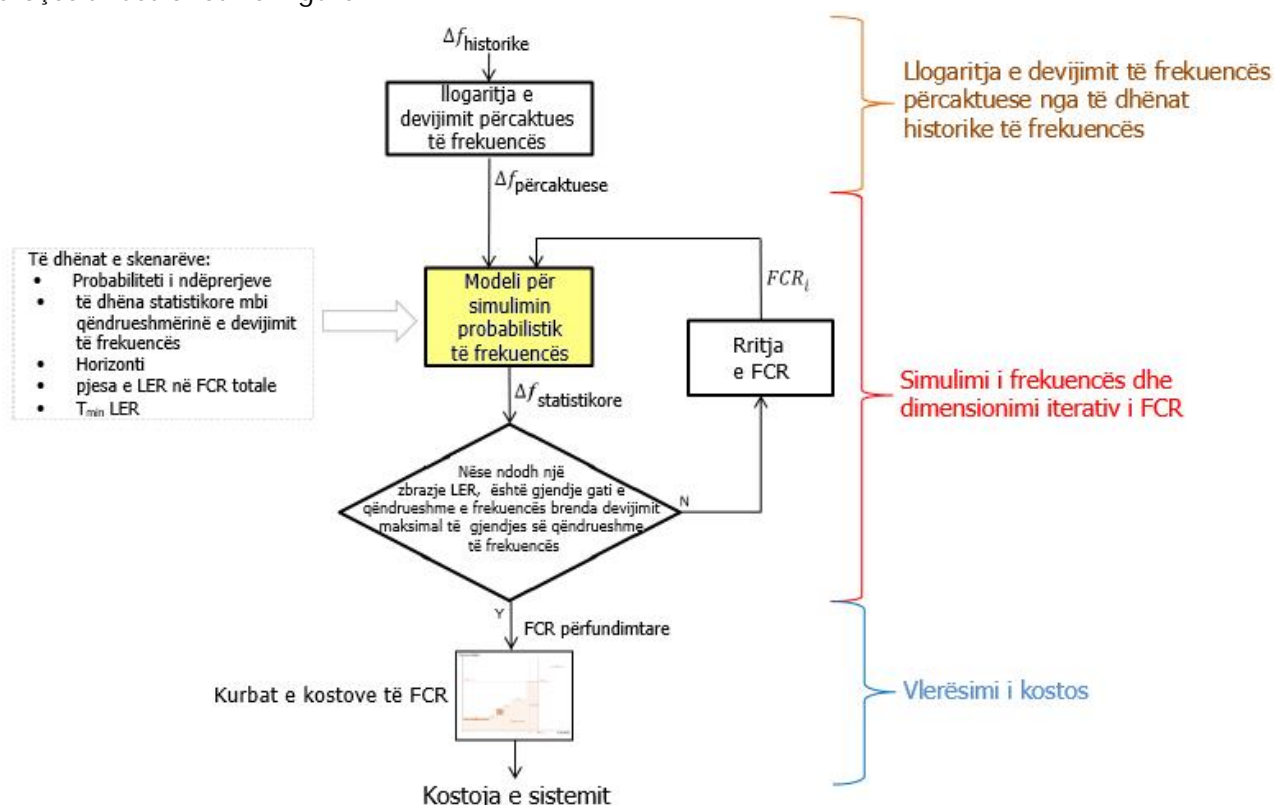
$\Delta f_{\text{historike}}$

Llogaritja e devijimit përcaktues të frekuencës

$\Delta f_{\text{përcaktuese}}$

Të dhënat e skenarëve:
- Probabiliteti i ndëprerjeve
- të dhëna statistikore mbi qëndrueshmërinë e devijimit të frekuencës
- Horizonti
- pjesa e LER në FCR totale
- $T_{min}$ LER

Modeli për simulimin probabilistik të frekuencës

$FCR_i$

Rritja e FCR

$\Delta f_{\text{statistikore}}$

Nëse ndodh një zbrazje LER, është gjendje gati e qëndrueshme e frekuencës brenda devijimit maksimal të gjendjes së qëndrueshme të frekuencës

N

Y

FCR përfundimtare

Kurbat e kostove të FCR

Kostoja e sistemit

Llogaritja e devijimit të frekuencës përcaktuese nga të dhënat historike të frekuencës

Simulimi i frekuencës dhe dimensionimi iterativ i FCR

Vlerësimi i kostos